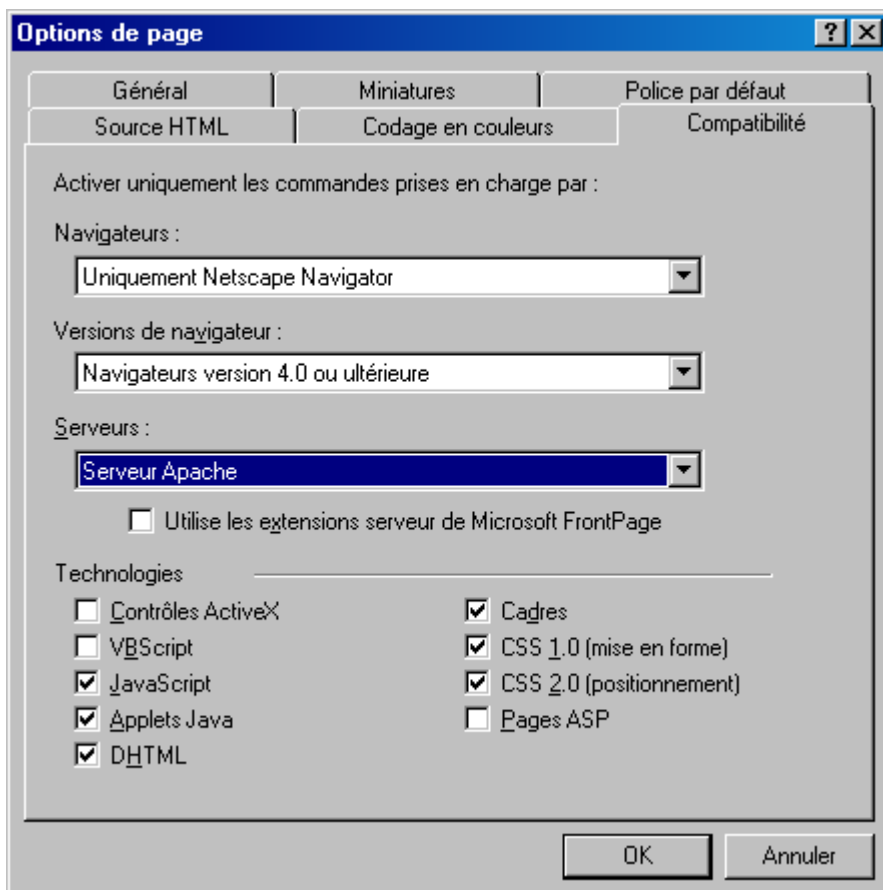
Options de page

? X

Général | Miniatures | Police par défaut
Source HTML | Codage en couleurs | Compatibilité

Activer uniquement les commandes prises en charge par :

Navigateurs :

Uniquement Netscape Navigator

Versions de navigateur :

Navigateurs version 4.0 ou ultérieure

Serveurs :

Serveur Apache

Utilise les extensions serveur de Microsoft FrontPage

Technologies

Contrôles ActiveX
VBScript
JavaScript
Applets Java
DHTML

Cadres
CSS 1.0 (mise en forme)
CSS 2.0 (positionnement)
Pages ASP

OK | Annuler